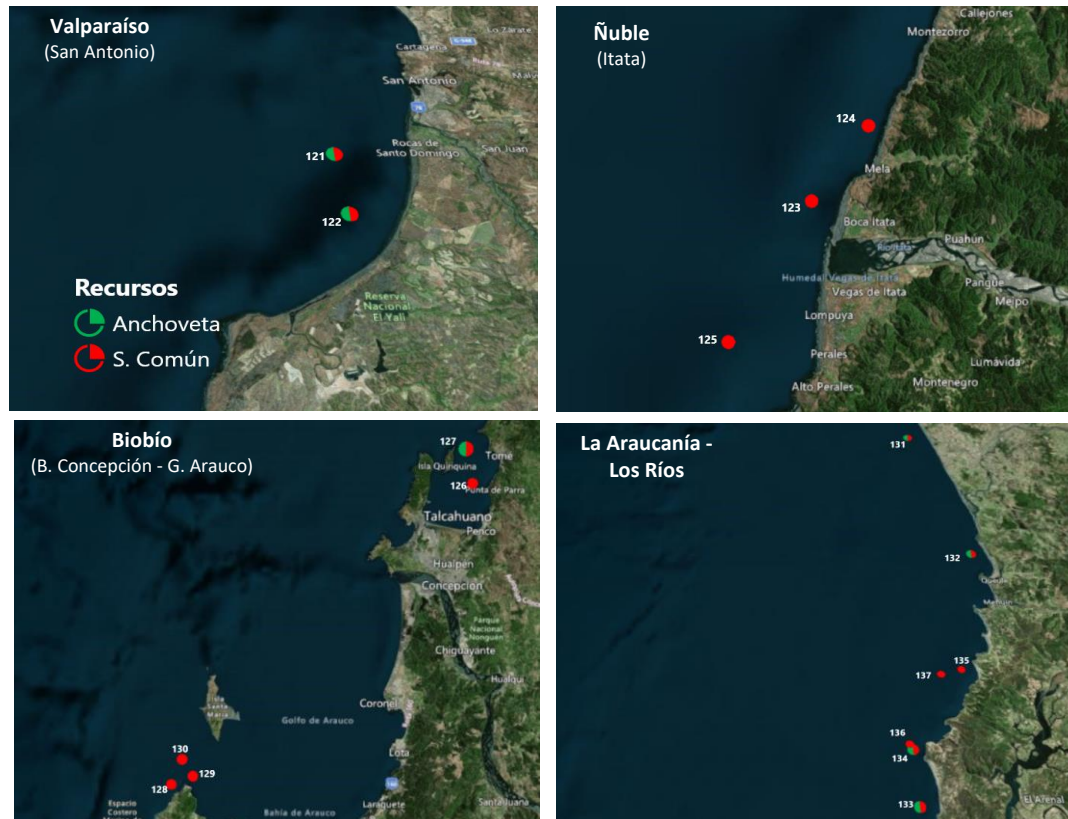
Valparaíso
(San Antonio)

Cartagena
Lo Zárate
San Antonio
Rocas de Santo Domingo
San Juan
121
122
Reserva Nacional El Yali

Recursos
Anchoveta
S. Común

Ñuble
(Itata)

Callejones
Montezorro
124
Mela
123
Boca Itata
Puahún
Humedal Vegas de Itata
Vegas de Itata
Pangue
Meipo
Lompuya
125
Perales
Lumávida
Alto Perales
Montenegro

Biobío
(B. Concepción - G. Arauco)

127
Tomé
Isla Quiriquina
126
Punta de Parra
Talcahuano
Penco
Hualpén
Concepción
Parque Nacional Nonguén
Chiguayante
Hualqui
Isla Santa María
Golfo de Arauco
Coronel
Lota
130
129
128
Espacio Costero
Laraquete
Bahía de Arauco
Santa Juana

La Araucanía -
Los Ríos

131
132
Queule
Mehuín
135
137
136
134
133
El Arenal